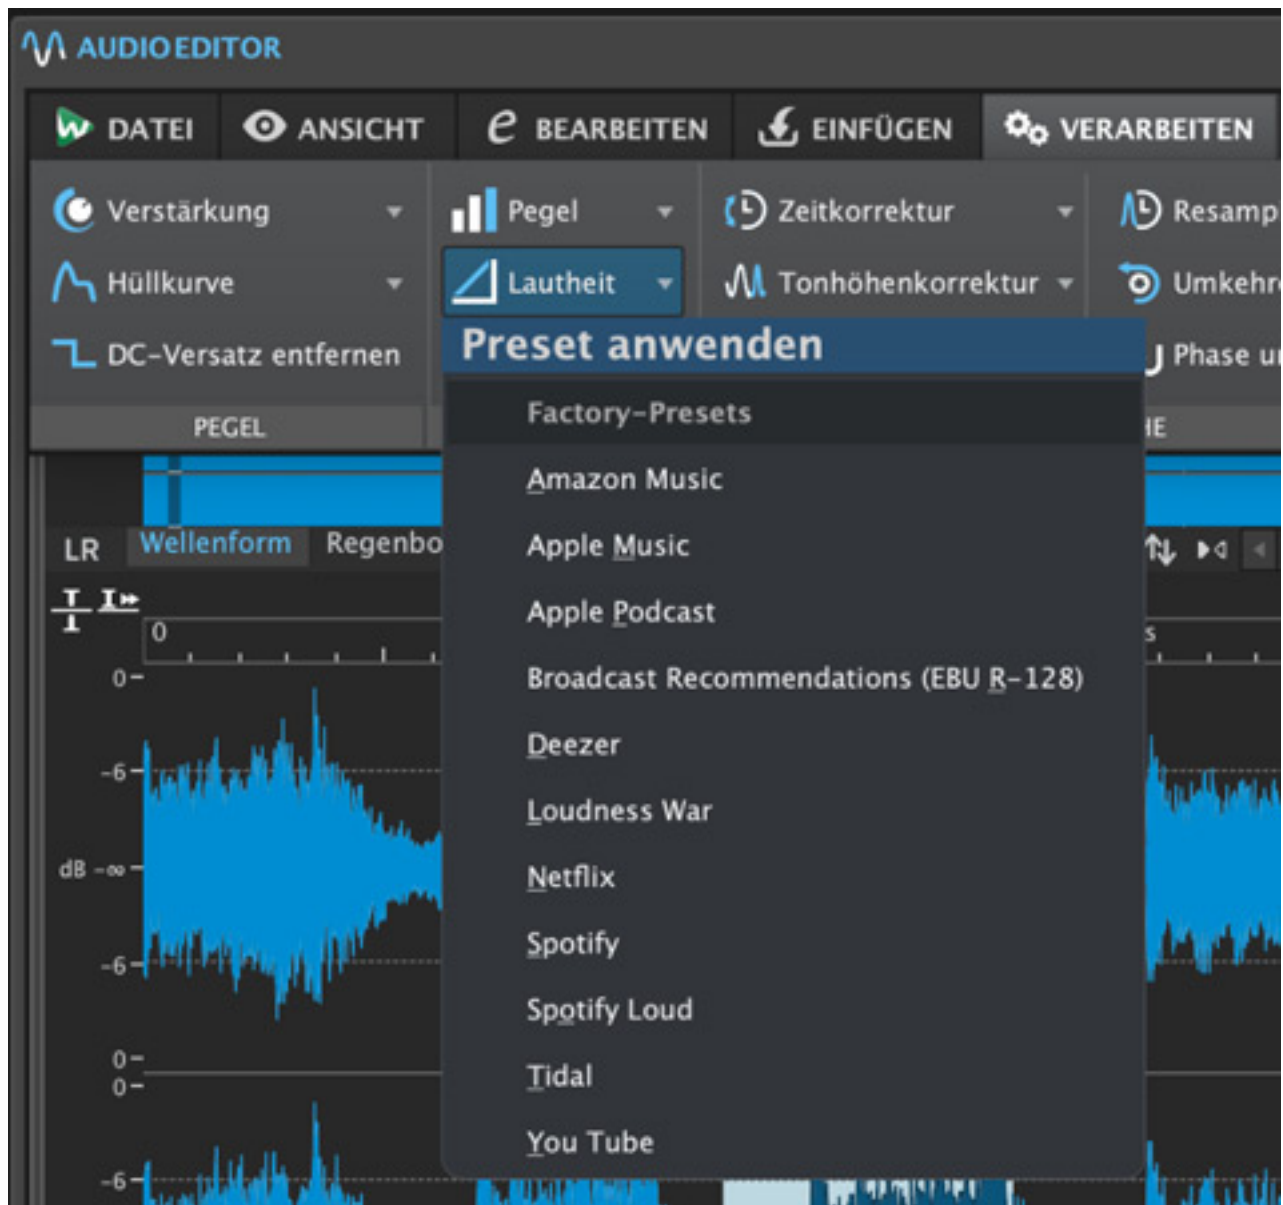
AUDIOEDITOR

DATEI ANSICHT BEARBEITEN EINFÜGEN VERARBEITEN

Verstärkung
Hüllkurve
DC-Versatz entfernen
PEGEL

Pegel
Lautheit

Zeitkorrektur
Tonhöhenkorrektur

Resamp
Umkehr
Phase u
IE

Preset anwenden
Factory-Presets
Amazon Music
Apple Music
Apple Podcast
Broadcast Recommendations (EBU R-128)
Deezer
Loudness War
Netflix
Spotify
Spotify Loud
Tidal
You Tube

LR Wellenform Regenbo

0
0-
-6-
dB -∞-
-6-
0-
0-
-6-
s